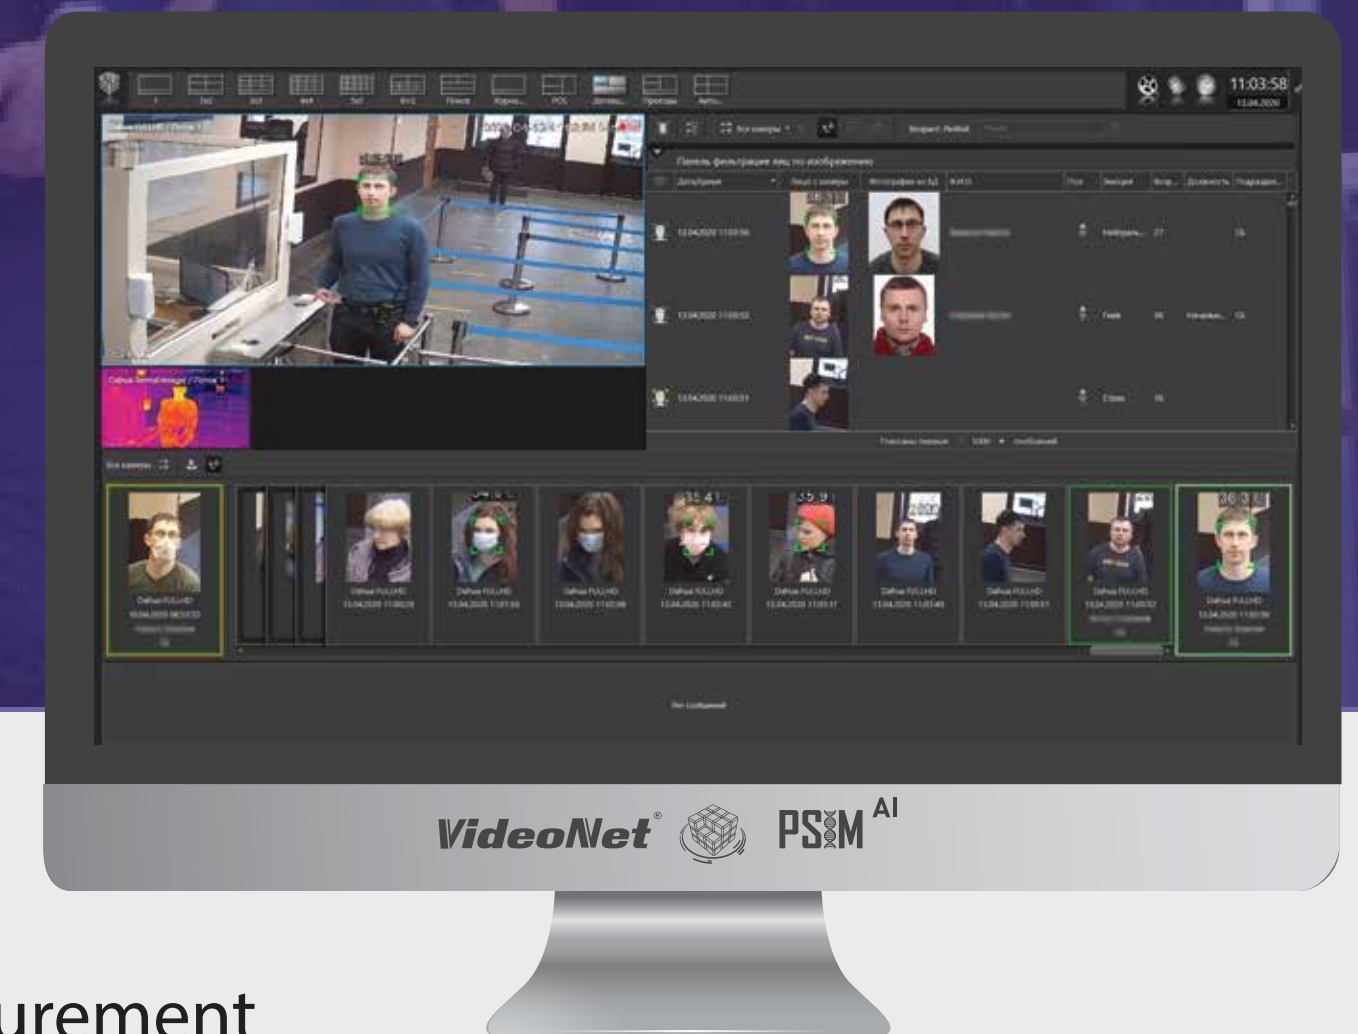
11:03:58
13.04.2020

Панель фильтрации лиц по изображению

Дата/время | Лицо с камеры | Фотография из БД | Ф.И.О. | Пол | Эмоция | Воз... | Должность | Подразде...

13.04.2020 11:03:56 | Нейтраль... | 27 | СБ

13.04.2020 11:03:52 | Гнев | 36 | Начальн... | СБ

13.04.2020 11:03:51 | Страх | 36

35.4
35.9
36.3

Dahua FULLHD
13.04.2020 11:03:56

Нет сообщений

VideoNet® PSIM AI

urement